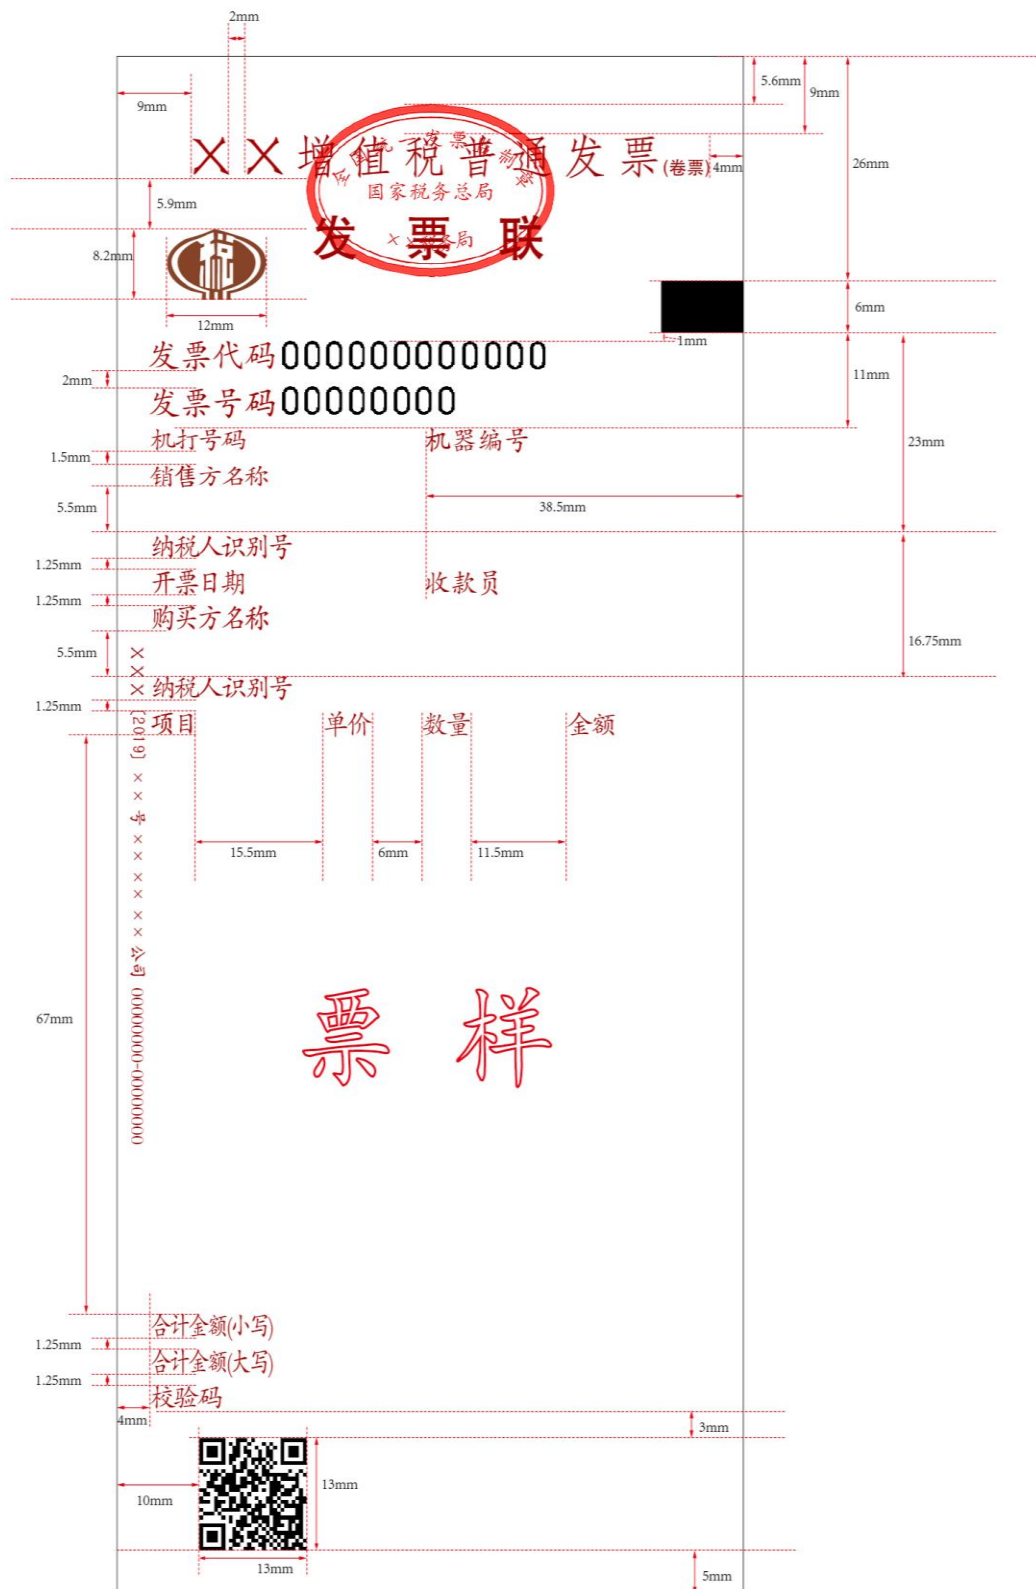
2mm

9mm

5.6mm

9mm

26mm

X X 增值税普通发票(卷票)

4mm

全国统一发票监制章
国家税务总局
×× 税务局

5.9mm

8.2mm

发 票 联

12mm

6mm

1mm

发票代码000000000000

2mm

11mm

发票号码00000000

23mm

机打号码

机器编号

1.5mm

销售方名称

5.5mm

38.5mm

纳税人识别号

1.25mm

开票日期

收款员

1.25mm

购买方名称

5.5mm

16.75mm

纳税人识别号

1.25mm

项目

单价

数量

金额

15.5mm

6mm

11.5mm

XX[2019]XX号XXXXXX公司 0000000-0000000

67mm

票 样

合计金额(小写)

1.25mm

合计金额(大写)

1.25mm

校验码

4mm

3mm

13mm

10mm

13mm

5mm